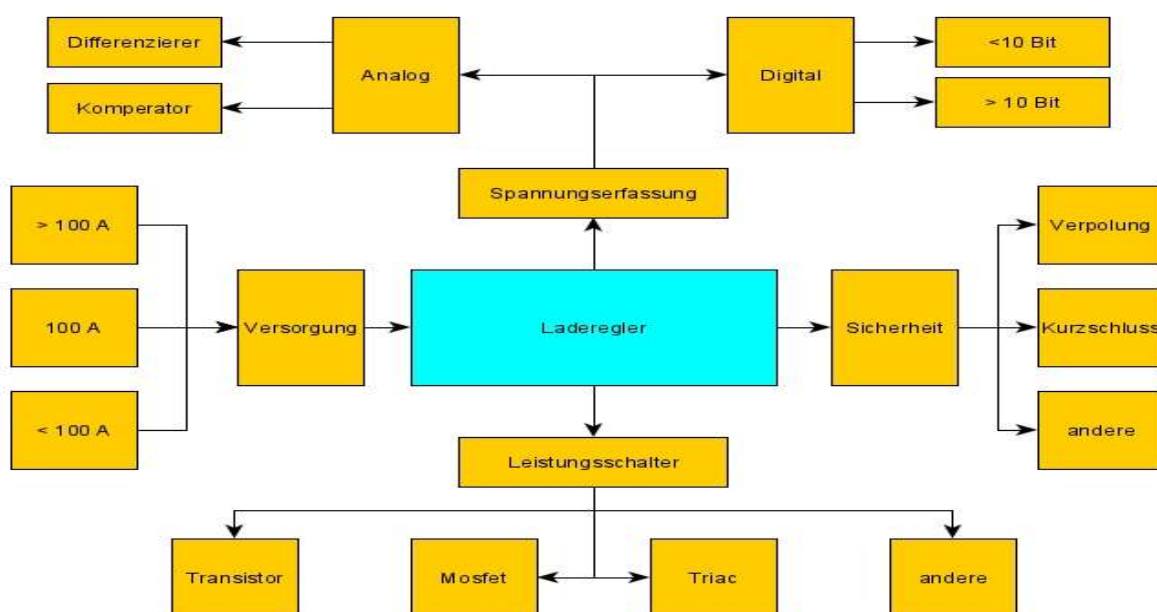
Differenzierer

Komperator

Analog

Digital

<10 Bit

> 10 Bit

Spannungserfassung

> 100 A

100 A

< 100 A

Versorgung

Laderegler

Sicherheit

Verpolung

Kurzschluss

andere

Leistungsschalter

Transistor

Mosfet

Triac

andere